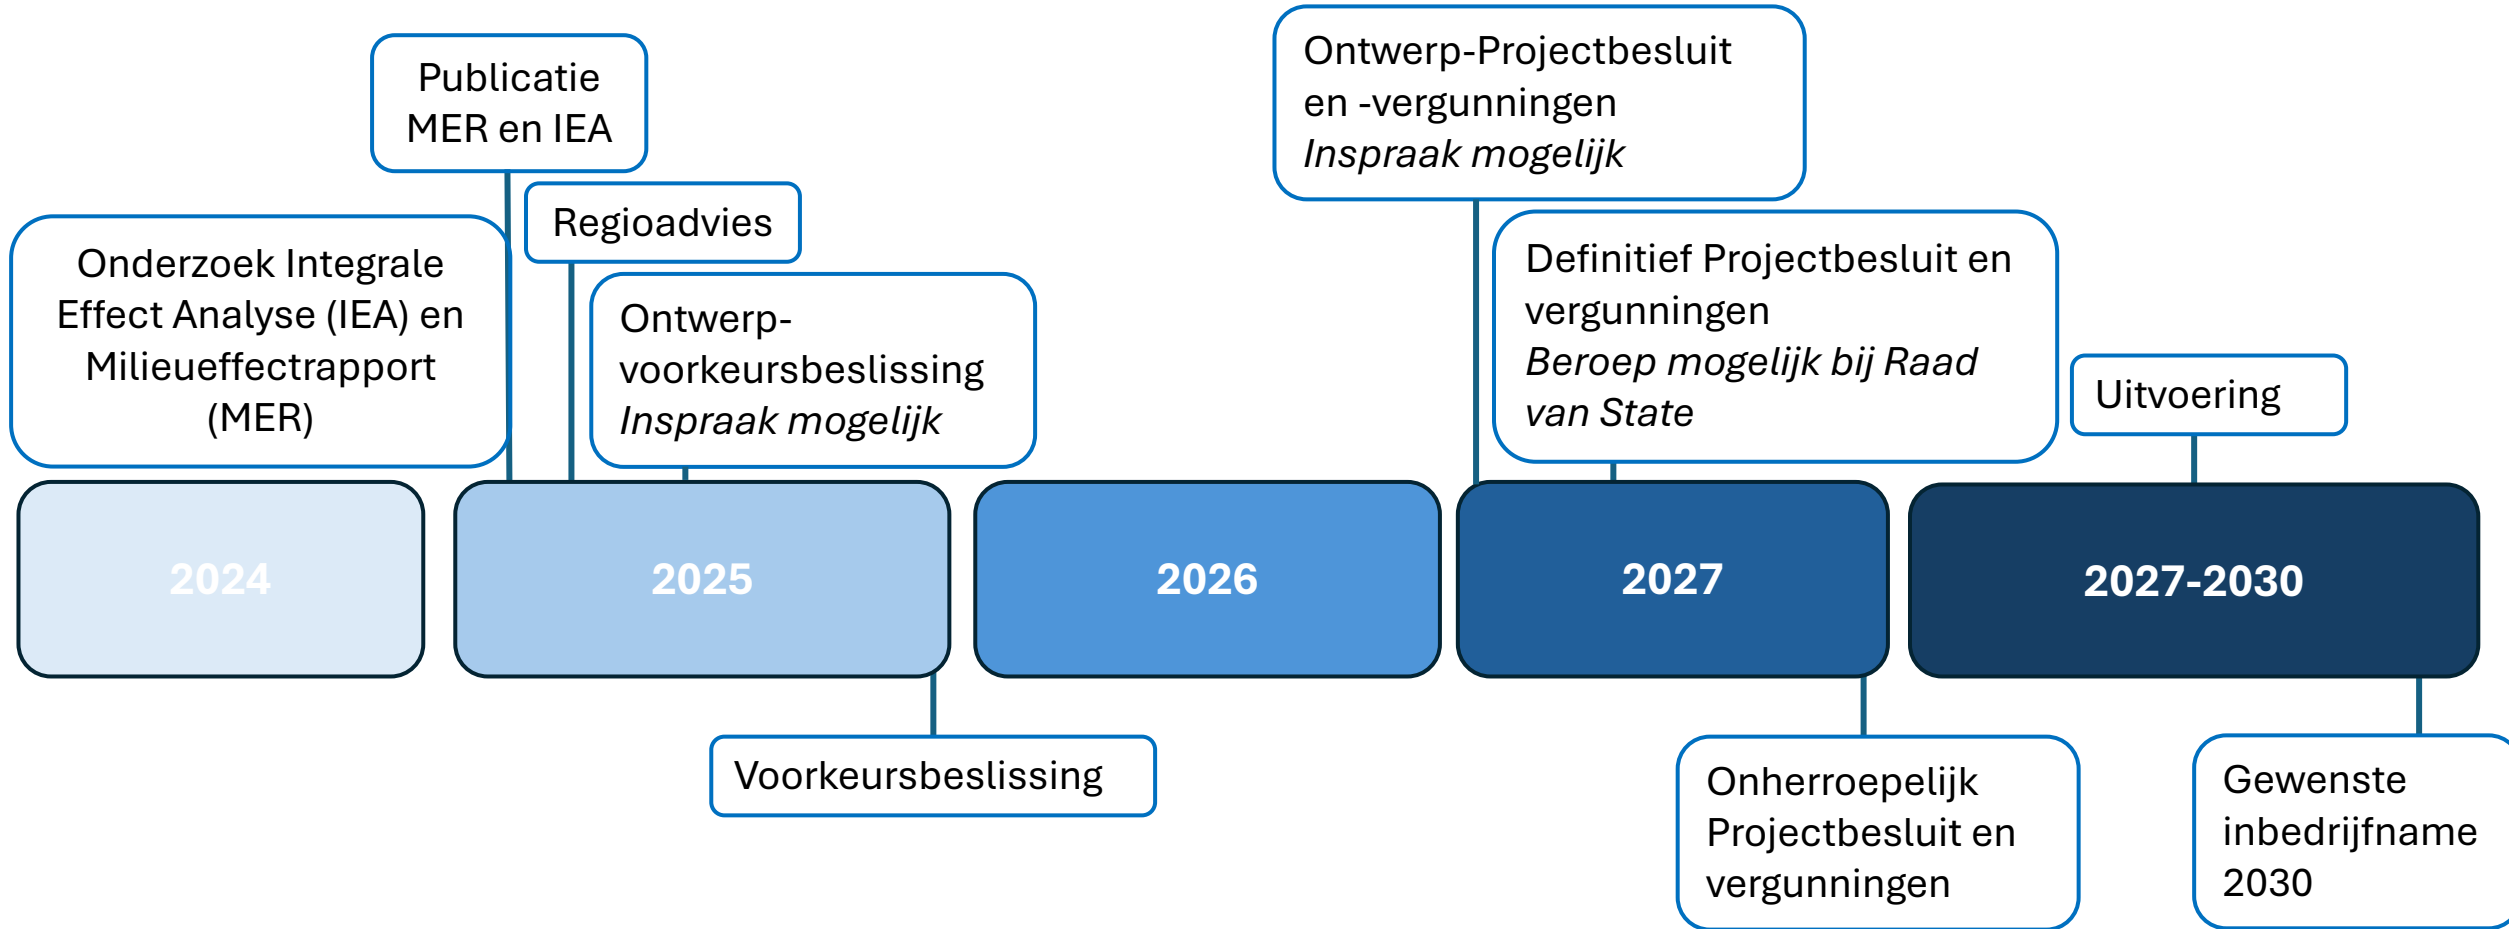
Publicatie MER en IEA

Ontwerp-Projectbesluit en -vergunningen
*Inspraak mogelijk*

Regioadvies

Onderzoek Integrale Effect Analyse (IEA) en Milieueffectrapport (MER)

Ontwerp-voorkeursbeslissing
*Inspraak mogelijk*

Definitief Projectbesluit en vergunningen
*Beroep mogelijk bij Raad van State*

Uitvoering

2024

2025

2026

2027

2027-2030

Voorkeursbeslissing

Onherroepelijk Projectbesluit en vergunningen

Gewenste inbedrijfname 2030